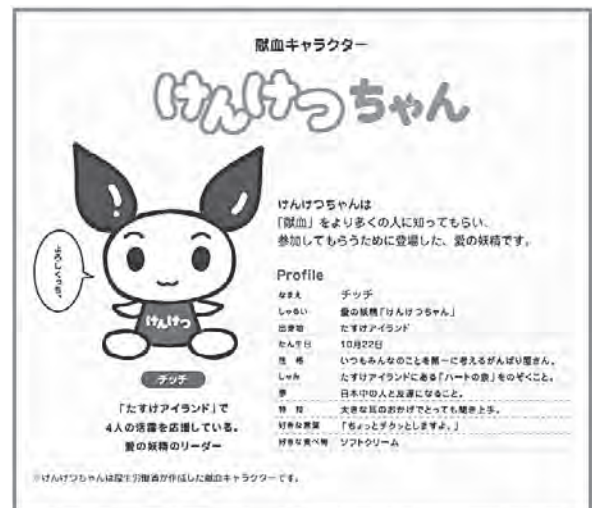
献血キャラクター

けんけつちゃん

よろしくっち。

けんけつ

チッチ

「たすけアイランド」で
4人の活躍を応援している、
愛の妖精のリーダー

けんけつちゃんは
「献血」をより多くの人に知ってもらい、
参加してもらうために登場した、愛の妖精です。

Profile

| | |
|---|---|
| なまえ | チッチ |
| しゅるい | 愛の妖精「けんけつちゃん」 |
| 出身地 | たすけアイランド |
| たん生日 | 10月22日 |
| 性格 | いつもみんなのことを第一に考えるがんばり屋さん。 |
| しゅみ | たすけアイランドにある「ハートの泉」をのぞくこと。 |
| 夢 | 日本中の人と友達になること。 |
| 特技 | 大きな耳のおかげでとっても聞き上手。 |
| 好きな言葉 | 「もっとチクッとしますよ。」 |
| 好きな食べ物 | ソフトクリーム |

※けんけつちゃんは厚生労働省が作成した献血キャラクターです。